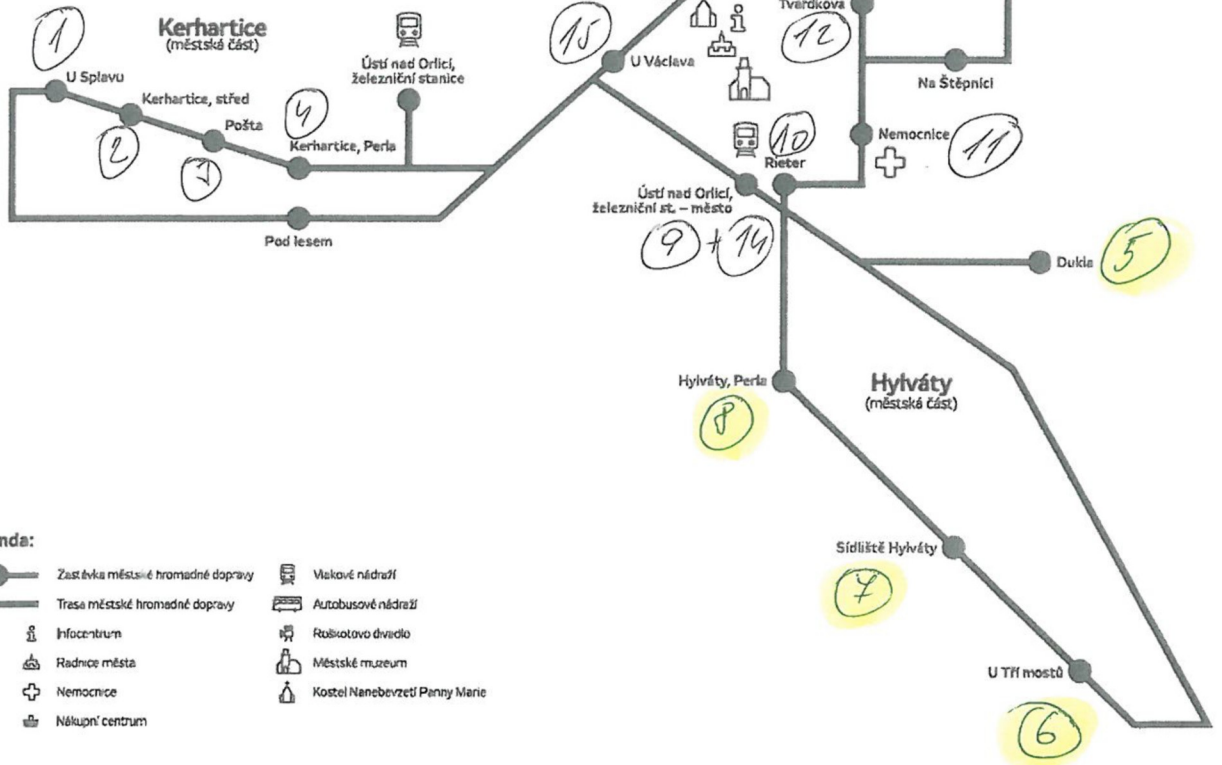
1
Kerhartice
(městská část)

U Splavu
Kerhartice, střed
2
Pošta
3
4
Kerhartice, Perla
Ústí nad Orlicí, železniční stanice
Pod lesem

15
U Václava
12
Tvardkova
Na Štěpnici
10
Rieter
Nemocnice
11
Ústí nad Orlicí, železniční st. – město
9 + 14
Dukla
5

Hylváty, Perla
8
Hylváty
(městská část)
Sídliště Hylváty
7
U Tří mostů
6

nda:
Zastávka městské hromadné dopravy
Trasa městské hromadné dopravy
Infocentrum
Radnice města
Nemocnice
Nákupní centrum
Vlakové nádraží
Autobusové nádraží
Roškotovo divadlo
Městské muzeum
Kostel Nanebevzetí Panny Marie